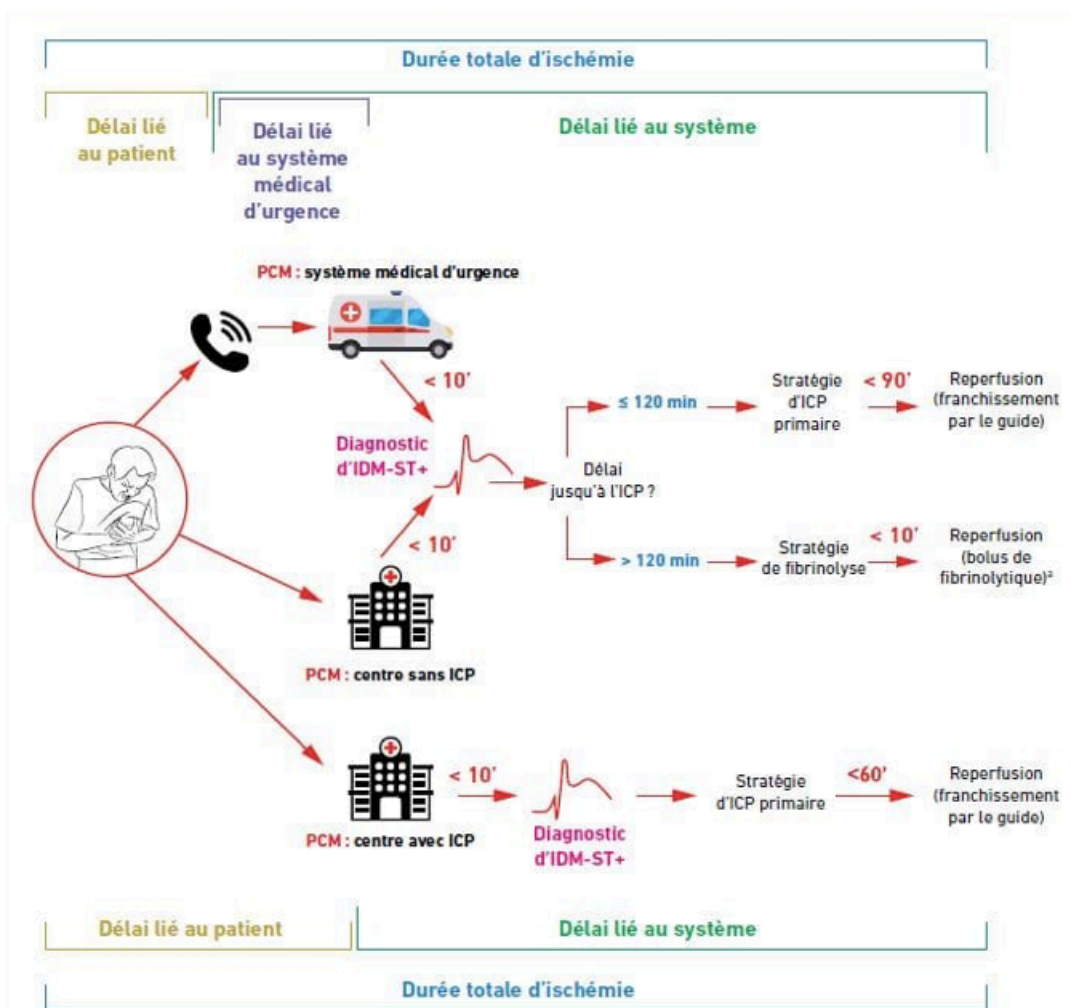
Durée totale d'ischémie

Délai lié au patient

Délai lié au système médical d'urgence

Délai lié au système

PCM : système médical d'urgence

< 10'

Diagnostic d'IDM-ST+

< 10'

PCM : centre sans ICP

Délai jusqu'à l'ICP ?

≤ 120 min

Stratégie d'ICP primaire

< 90'

Reperfusion (franchissement par le guide)

> 120 min

Stratégie de fibrinolyse

< 10'

Reperfusion (bolus de fibrinolytique)²

PCM : centre avec ICP

< 10'

Diagnostic d'IDM-ST+

Stratégie d'ICP primaire

<60'

Reperfusion (franchissement par le guide)

Délai lié au patient

Délai lié au système

Durée totale d'ischémie